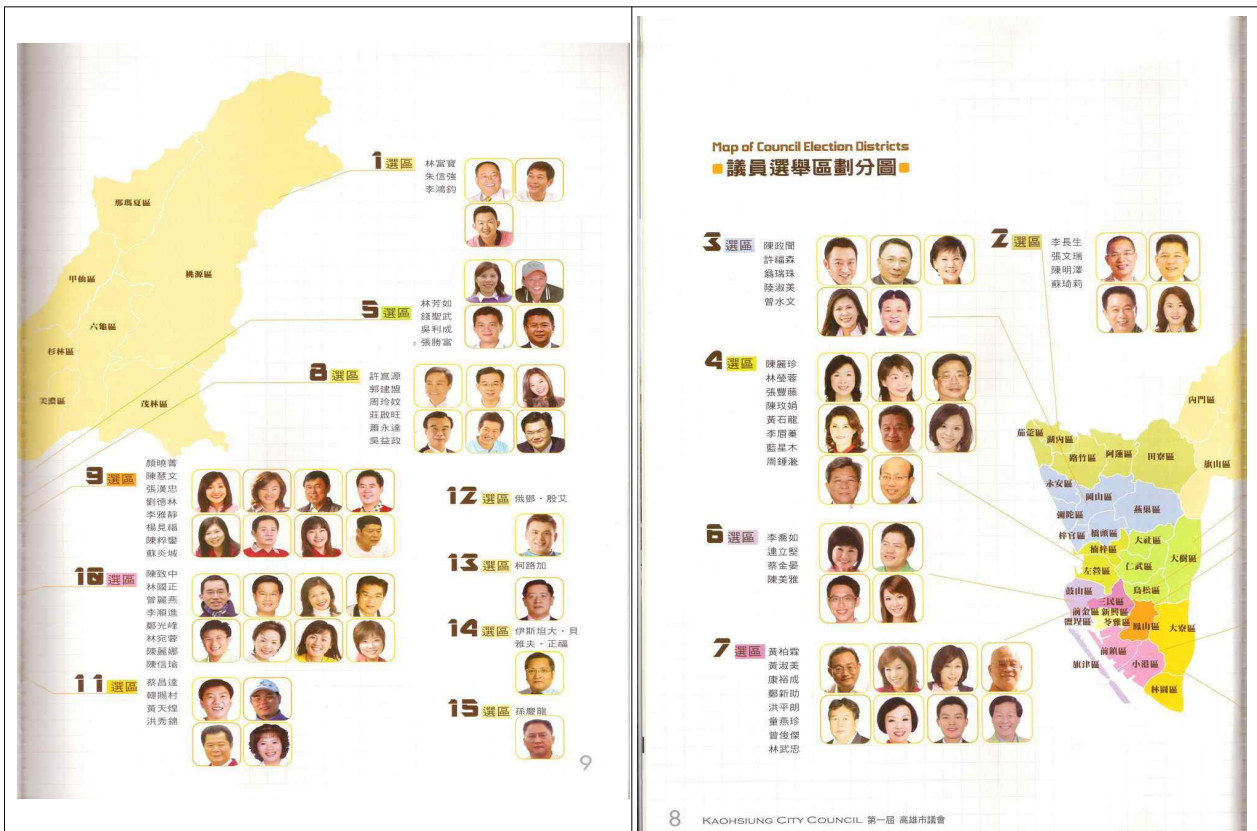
那瑪夏區

甲仙區

桃源區

六龜區

杉林區

美濃區

茂林區

1 選區 林富寶 朱信強 李鴻鈞

5 選區 林芳如 錢聖武 吳利成 張勝富

8 選區 許崑源 郭建盟 周玲妏 莊啟旺 蕭永達 吳益政

9 選區 顏曉菁 陳慧文 張漢忠 劉德林 李雅靜 楊見福 陳粹鑾 蘇炎城

10 選區 陳致中 林國正 曾麗燕 李順進 鄭光峰 林宛蓉 陳麗娜 陳信瑜

11 選區 蔡昌達 韓賜村 黃天煌 洪秀錦

12 選區 俄鄧・殷艾

13 選區 柯路加

14 選區 伊斯坦大・貝雅夫・正福

15 選區 孫慶龍

9

Map of Council Election Districts
議員選舉區劃分圖

3 選區 陳政聞 許福森 蕭瑞珠 陸淑美 曾水文

2 選區 李長生 張文瑞 陳明澤 蘇琦莉

4 選區 陳麗珍 林瑩蓉 張豐藤 陳玫娟 黃石龍 李眉蓁 藍星木 周鍾㴴

6 選區 李喬如 連立堅 蔡金晏 陳美雅

7 選區 黃柏霖 黃淑美 康裕成 鄭新助 洪平朗 童燕珍 曾俊傑 林武忠

內門區 茄萣區 湖內區 路竹區 阿蓮區 田寮區 旗山區 永安區 岡山區 燕巢區 彌陀區 梓官區 橋頭區 楠梓區 大社區 大樹區 左營區 仁武區 鳥松區 鼓山區 三民區 鹽埕區 前金區 新興區 苓雅區 鳳山區 大寮區 前鎮區 旗津區 小港區 林園區

8 KAOHSIUNG CITY COUNCIL 第一屆 高雄市議會